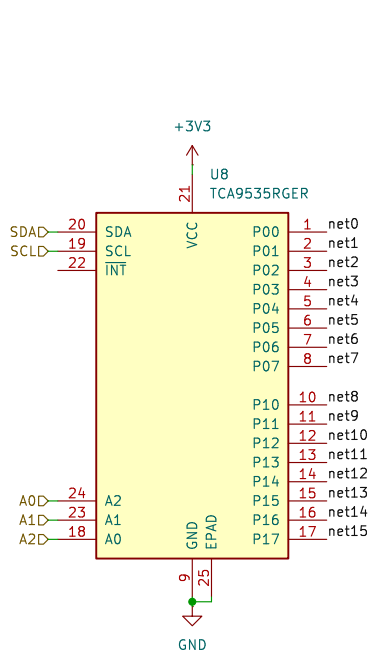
+3V3

U8
TCA9535RGER

21
VCC

SDA 20 SDA
SCL 19 SCL
22 $\overline{INT}$

P00 1 net0
P01 2 net1
P02 3 net2
P03 4 net3
P04 5 net4
P05 6 net5
P06 7 net6
P07 8 net7

P10 10 net8
P11 11 net9
P12 12 net10
P13 13 net11
P14 14 net12
P15 15 net13
P16 16 net14
P17 17 net15

A0 24 A2
A1 23 A1
A2 18 A0

GND
EPAD
9
25

GND